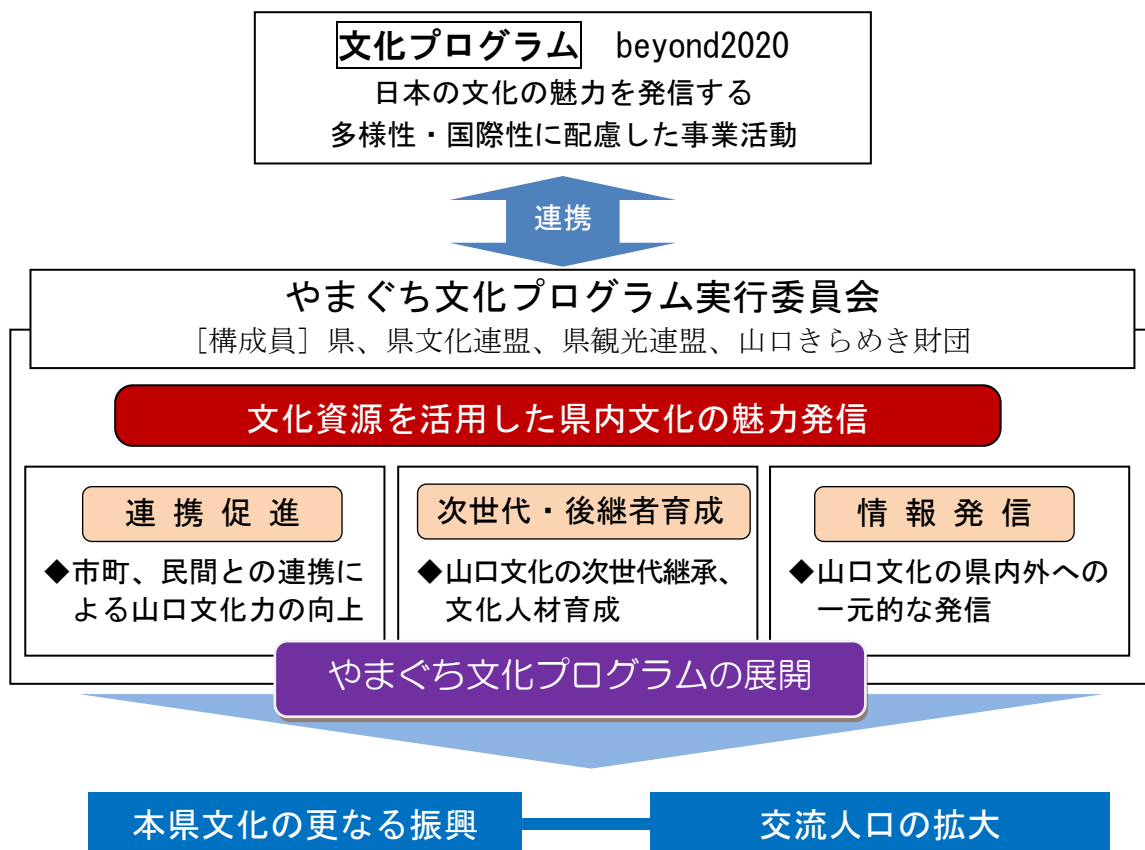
文化プログラム beyond2020
日本の文化の魅力を発信する
多様性・国際性に配慮した事業活動

連携

やまぐち文化プログラム実行委員会
［構成員］県、県文化連盟、県観光連盟、山口きらめき財団

文化資源を活用した県内文化の魅力発信

連 携 促 進
◆市町、民間との連携による山口文化力の向上

次世代・後継者育成
◆山口文化の次世代継承、文化人材育成

情 報 発 信
◆山口文化の県内外への一元的な発信

やまぐち文化プログラムの展開

本県文化の更なる振興

交流人口の拡大